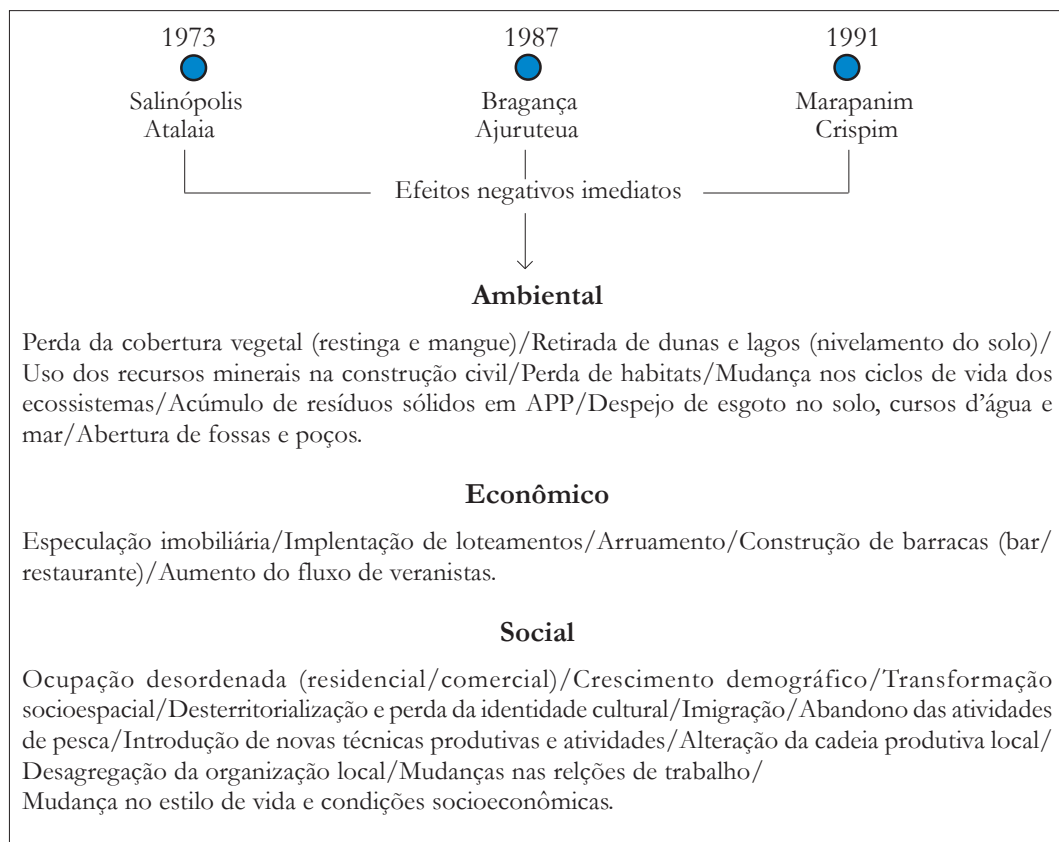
1973
Salinópolis
Atalaia

1987
Bragança
Ajuruteua

1991
Marapanim
Crispim

Efeitos negativos imediatos

**Ambiental**

Perda da cobertura vegetal (restinga e mangue)/Retirada de dunas e lagos (nivelamento do solo)/Uso dos recursos minerais na construção civil/Perda de habitats/Mudança nos ciclos de vida dos ecossistemas/Acúmulo de resíduos sólidos em APP/Despejo de esgoto no solo, cursos d'água e mar/Abertura de fossas e poços.

**Econômico**

Especulação imobiliária/Implentação de loteamentos/Arruamento/Construção de barracas (bar/restaurante)/Aumento do fluxo de veranistas.

**Social**

Ocupação desordenada (residencial/comercial)/Crescimento demográfico/Transformação socioespacial/Desterritorialização e perda da identidade cultural/Imigração/Abandono das atividades de pesca/Introdução de novas técnicas produtivas e atividades/Alteração da cadeia produtiva local/Desagregação da organização local/Mudanças nas relções de trabalho/
Mudança no estilo de vida e condições socioeconômicas.